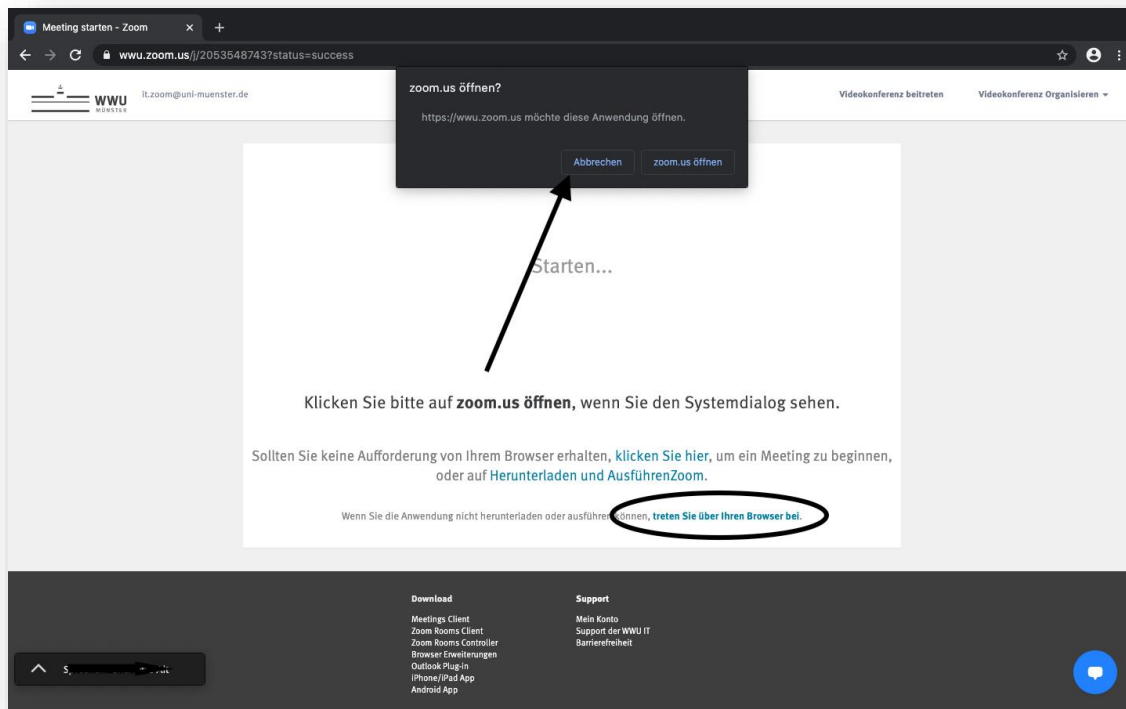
Meeting starten - Zoom

wwu.zoom.us/j/2053548743?status=success

WWU MÜNSTER

it.zoom@uni-muenster.de

zoom.us öffnen?

https://wwu.zoom.us möchte diese Anwendung öffnen.

Abbrechen

zoom.us öffnen

Videokonferenz beitreten

Videokonferenz Organisieren

Starten...

Klicken Sie bitte auf **zoom.us öffnen**, wenn Sie den Systemdialog sehen.

Sollten Sie keine Aufforderung von Ihrem Browser erhalten, klicken Sie hier, um ein Meeting zu beginnen, oder auf Herunterladen und AusführenZoom.

Wenn Sie die Anwendung nicht herunterladen oder ausführen können, treten Sie über Ihren Browser bei.

Download

Meetings Client
Zoom Rooms Client
Zoom Rooms Controller
Browser Erweiterungen
Outlook Plug-in
iPhone/iPad App
Android App

Support

Mein Konto
Support der WWU IT
Barrierefreiheit

S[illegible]